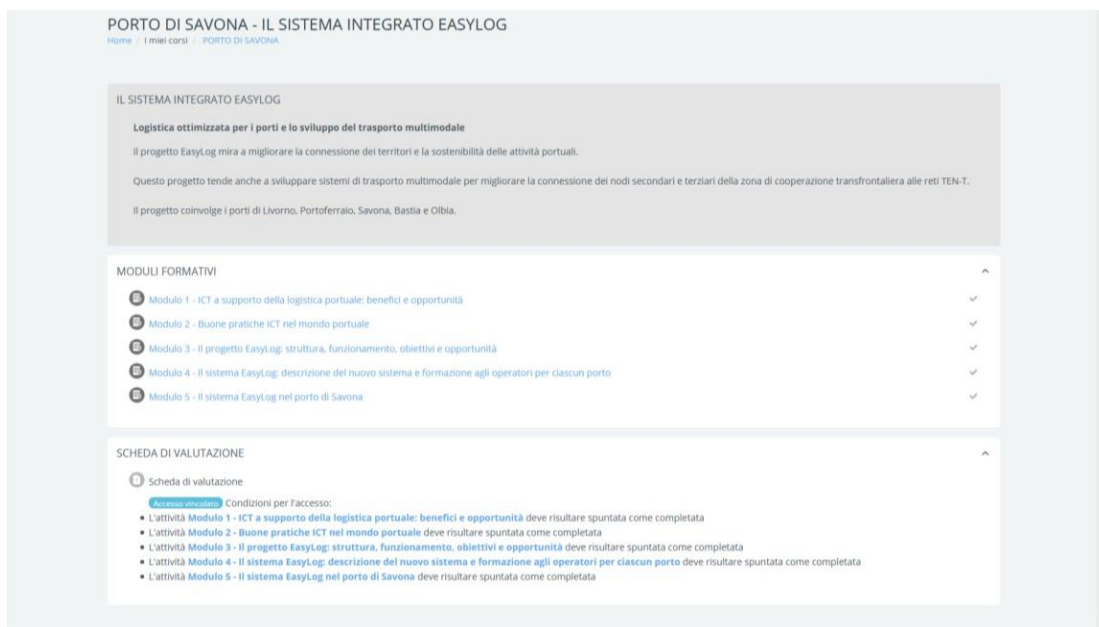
PORTO DI SAVONA - IL SISTEMA INTEGRATO EASYLOG

Home / I miei corsi / PORTO DI SAVONA

IL SISTEMA INTEGRATO EASYLOG

Logistica ottimizzata per i porti e lo sviluppo del trasporto multimodale

Il progetto EasyLog mira a migliorare la connessione dei territori e la sostenibilità delle attività portuali.

Questo progetto tende anche a sviluppare sistemi di trasporto multimodale per migliorare la connessione dei nodi secondari e terziari della zona di cooperazione transfrontaliera alle reti TEN-T.

Il progetto coinvolge i porti di Livorno, Portoferraio, Savona, Bastia e Olbia.

MODULI FORMATIVI

Modulo 1 - ICT a supporto della logistica portuale: benefici e opportunità

Modulo 2 - Buone pratiche ICT nel mondo portuale

Modulo 3 - Il progetto EasyLog: struttura, funzionamento, obiettivi e opportunità

Modulo 4 - Il sistema EasyLog: descrizione del nuovo sistema e formazione agli operatori per ciascun porto

Modulo 5 - Il sistema EasyLog nel porto di Savona

SCHEDA DI VALUTAZIONE

Scheda di valutazione

Accesso vincolato Condizioni per l'accesso:

- L'attività Modulo 1 - ICT a supporto della logistica portuale: benefici e opportunità deve risultare spuntata come completata
- L'attività Modulo 2 - Buone pratiche ICT nel mondo portuale deve risultare spuntata come completata
- L'attività Modulo 3 - Il progetto EasyLog: struttura, funzionamento, obiettivi e opportunità deve risultare spuntata come completata
- L'attività Modulo 4 - Il sistema EasyLog: descrizione del nuovo sistema e formazione agli operatori per ciascun porto deve risultare spuntata come completata
- L'attività Modulo 5 - Il sistema EasyLog nel porto di Savona deve risultare spuntata come completata